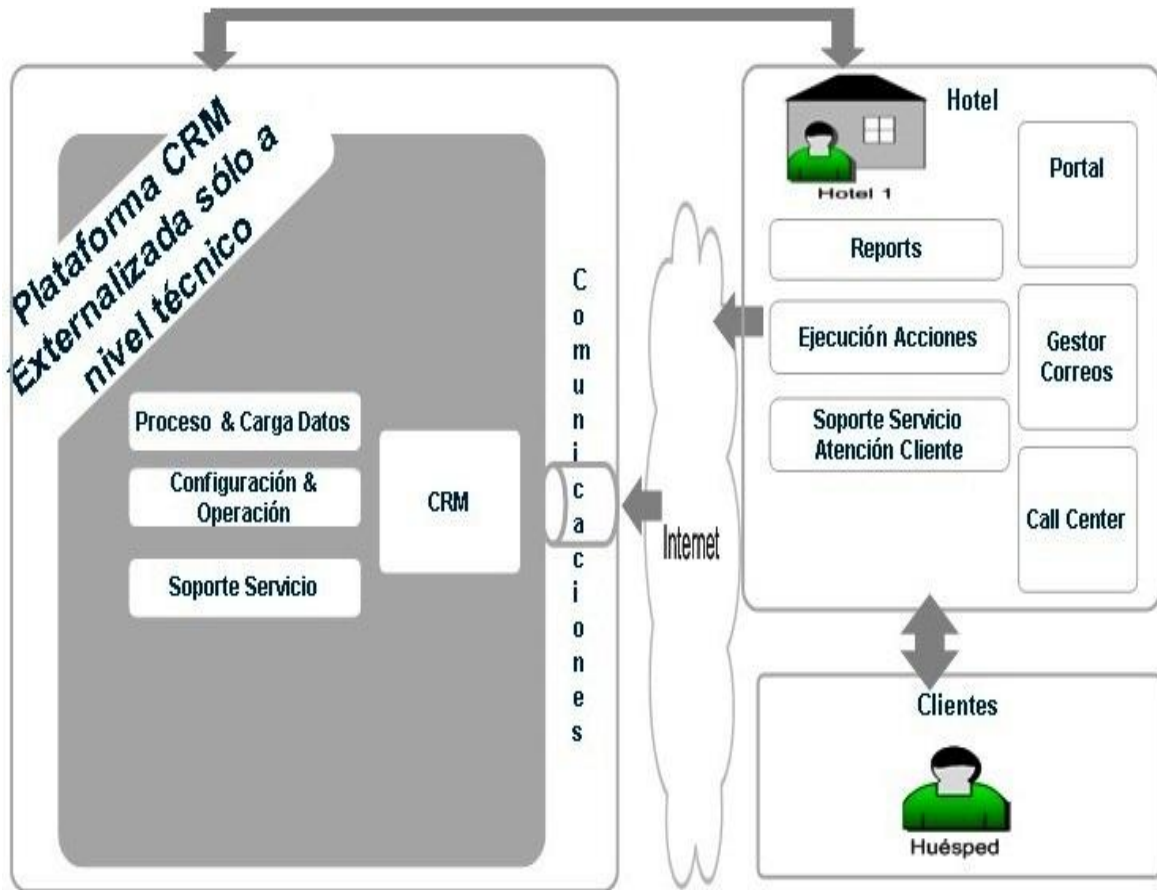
Plataforma CRM Externalizada sólo a nivel técnico

Proceso & Carga Datos

Configuración & Operación

Soporte Servicio

CRM

Comunicaciones

Internet

Hotel

Hotel 1

Reports

Ejecución Acciones

Soporte Servicio Atención Cliente

Portal

Gestor Correos

Call Center

Clientes

Huésped